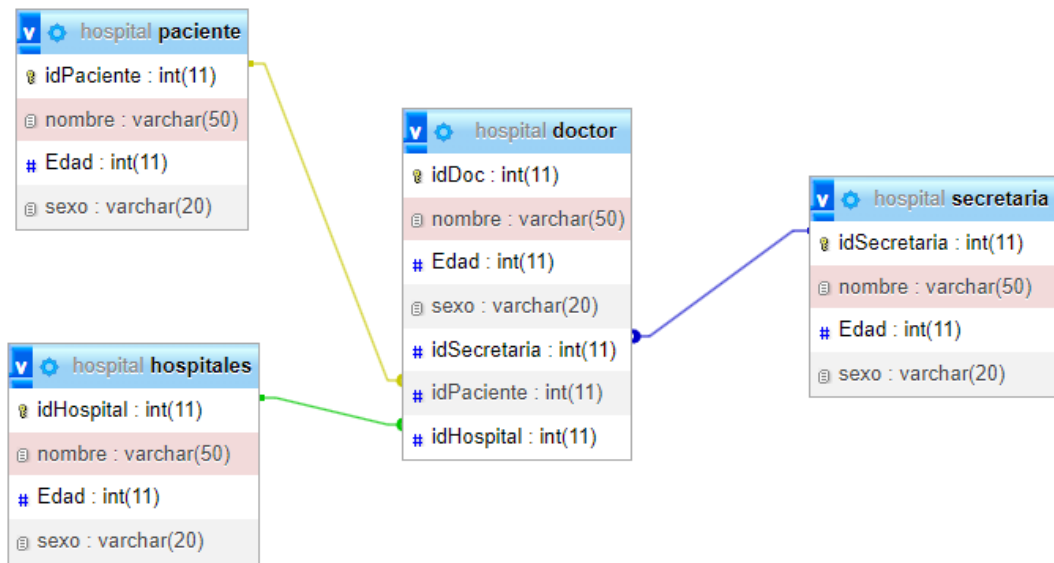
v hospital paciente
idPaciente : int(11)
nombre : varchar(50)
# Edad : int(11)
sexo : varchar(20)

v hospital hospitales
idHospital : int(11)
nombre : varchar(50)
# Edad : int(11)
sexo : varchar(20)

v hospital doctor
idDoc : int(11)
nombre : varchar(50)
# Edad : int(11)
sexo : varchar(20)
# idSecretaria : int(11)
# idPaciente : int(11)
# idHospital : int(11)

v hospital secretaria
idSecretaria : int(11)
nombre : varchar(50)
# Edad : int(11)
sexo : varchar(20)